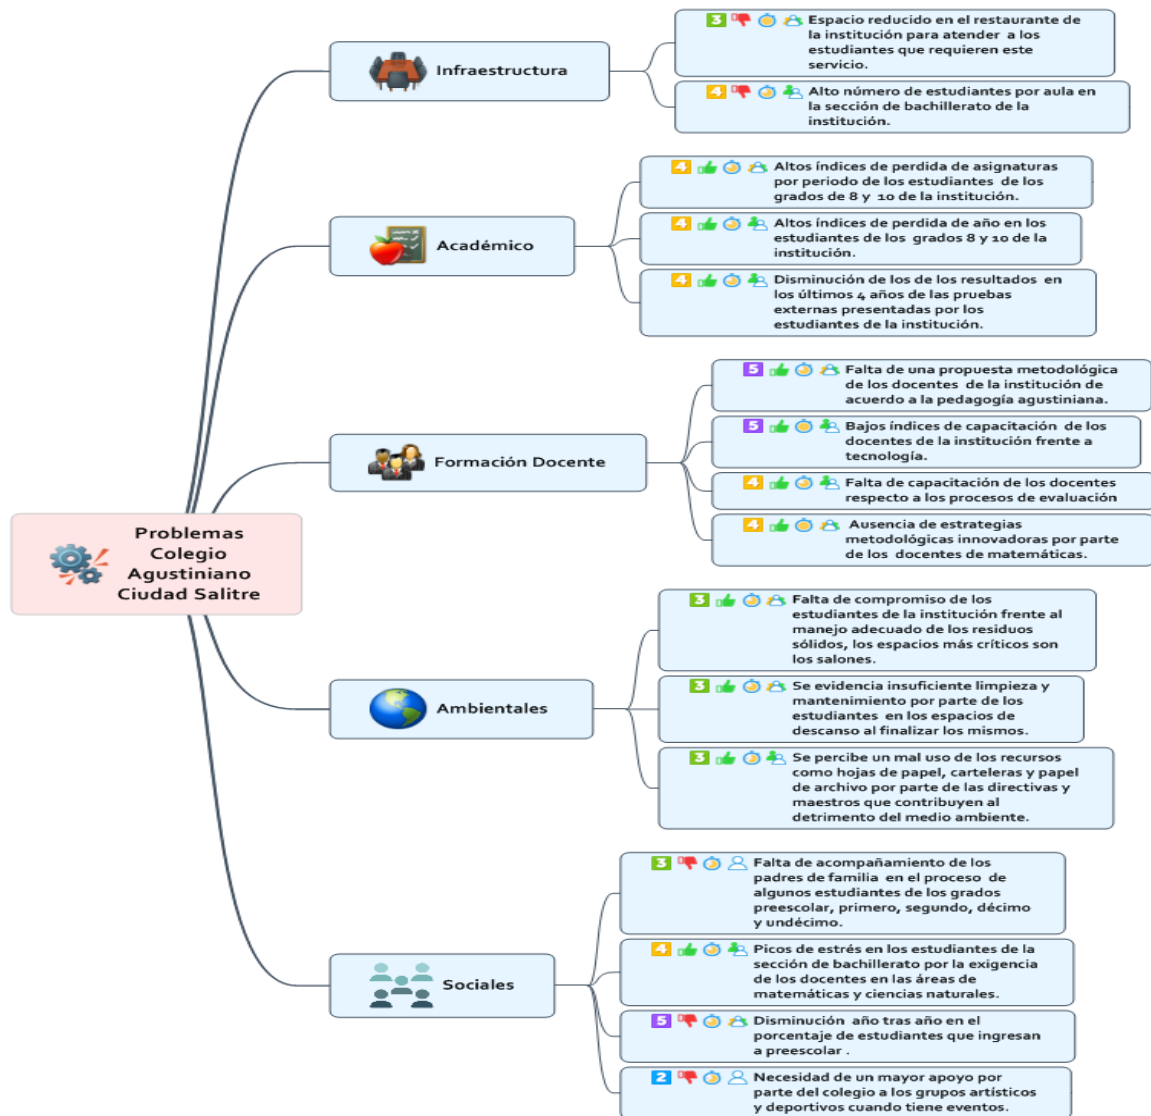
Problemas Colegio Agustiniano Ciudad Salitre

Infraestructura

3 Espacio reducido en el restaurante de la institución para atender a los estudiantes que requieren este servicio.

4 Alto número de estudiantes por aula en la sección de bachillerato de la institución.

Académico

4 Altos índices de perdida de asignaturas por periodo de los estudiantes de los grados de 8 y 10 de la institución.

4 Altos índices de perdida de año en los estudiantes de los grados 8 y 10 de la institución.

4 Disminución de los de los resultados en los últimos 4 años de las pruebas externas presentadas por los estudiantes de la institución.

Formación Docente

5 Falta de una propuesta metodológica de los docentes de la institución de acuerdo a la pedagogía agustiniana.

5 Bajos índices de capacitación de los docentes de la institución frente a tecnología.

4 Falta de capacitación de los docentes respecto a los procesos de evaluación

4 Ausencia de estrategias metodológicas innovadoras por parte de los docentes de matemáticas.

Ambientales

3 Falta de compromiso de los estudiantes de la institución frente al manejo adecuado de los residuos sólidos, los espacios más críticos son los salones.

3 Se evidencia insuficiente limpieza y mantenimiento por parte de los estudiantes en los espacios de descanso al finalizar los mismos.

3 Se percibe un mal uso de los recursos como hojas de papel, carteleras y papel de archivo por parte de las directivas y maestros que contribuyen al detrimento del medio ambiente.

Sociales

3 Falta de acompañamiento de los padres de familia en el proceso de algunos estudiantes de los grados preescolar, primero, segundo, décimo y undécimo.

4 Picos de estrés en los estudiantes de la sección de bachillerato por la exigencia de los docentes en las áreas de matemáticas y ciencias naturales.

5 Disminución año tras año en el porcentaje de estudiantes que ingresan a preescolar .

2 Necesidad de un mayor apoyo por parte del colegio a los grupos artísticos y deportivos cuando tiene eventos.